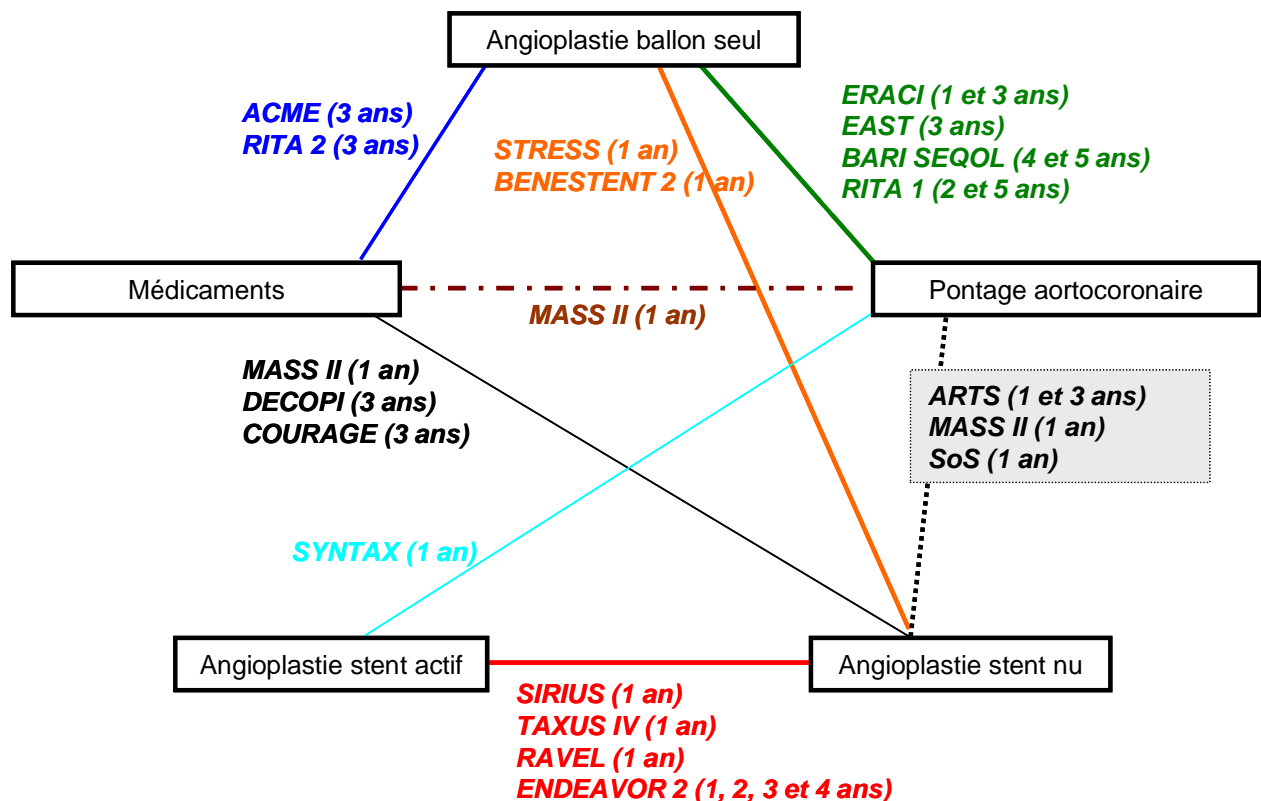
Angioplastie ballon seul

ACME (3 ans)
RITA 2 (3 ans)

STRESS (1 an)
BENESTENT 2 (1 an)

ERACI (1 et 3 ans)
EAST (3 ans)
BARI SEQOL (4 et 5 ans)
RITA 1 (2 et 5 ans)

Médicaments

MASS II (1 an)

Pontage aortocoronaire

MASS II (1 an)
DECOPI (3 ans)
COURAGE (3 ans)

ARTS (1 et 3 ans)
MASS II (1 an)
SoS (1 an)

SYNTAX (1 an)

Angioplastie stent actif

Angioplastie stent nu

SIRIUS (1 an)
TAXUS IV (1 an)
RAVEL (1 an)
ENDEAVOR 2 (1, 2, 3 et 4 ans)